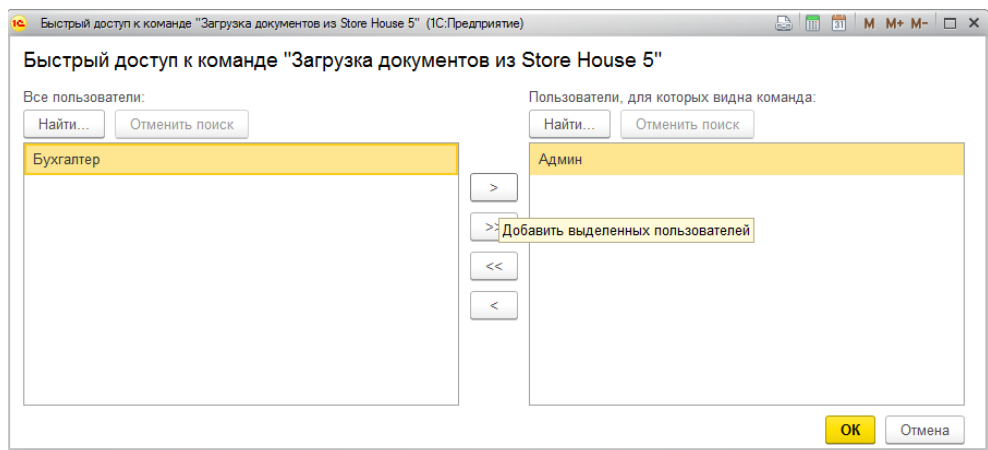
Быстрый доступ к команде "Загрузка документов из Store House 5" (1С:Предприятие)

M M+ M-

Быстрый доступ к команде "Загрузка документов из Store House 5"

Все пользователи:

Найти...

Отменить поиск

Бухгалтер

Пользователи, для которых видна команда:

Найти...

Отменить поиск

Админ

>

>>

Добавить выделенных пользователей

<<

<

OK

Отмена